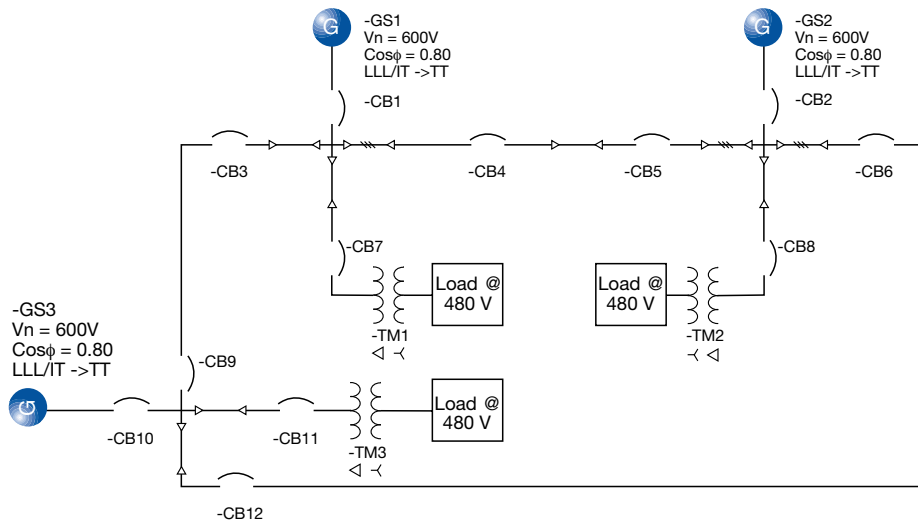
G
-GS1
Vn = 600V
Cos$\phi$ = 0.80
LLL/IT ->TT

G
-GS2
Vn = 600V
Cos$\phi$ = 0.80
LLL/IT ->TT

-CB1

-CB2

-CB3

-CB4

-CB5

-CB6

-CB7

-CB8

Load @ 480 V

Load @ 480 V

-TM1

-TM2

-GS3
Vn = 600V
Cos$\phi$ = 0.80
LLL/IT ->TT

-CB9

-CB10

-CB11

Load @ 480 V

-TM3

-CB12